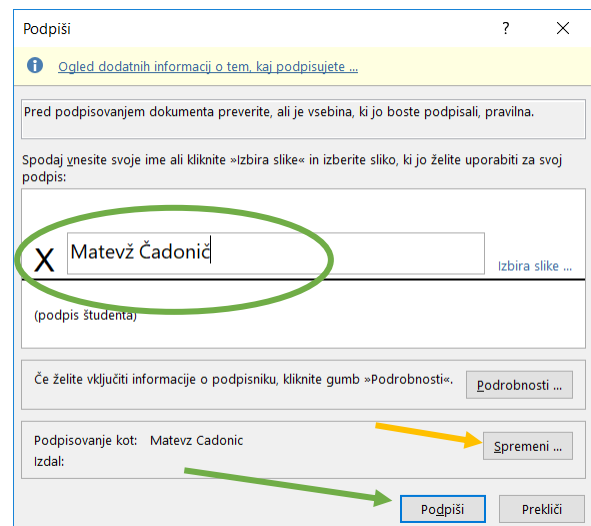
Podpiši

?

Ogled dodatnih informacij o tem, kaj podpisujete ...

Pred podpisovanjem dokumenta preverite, ali je vsebina, ki jo boste podpisali, pravilna.

Spodaj vnesite svoje ime ali kliknite »Izbira slike« in izberite sliko, ki jo želite uporabiti za svoj podpis:

X Matevž Čadonič

Izbira slike ...

(podpis študenta)

Če želite vključiti informacije o podpisniku, kliknite gumb »Podrobnosti«.

Podrobnosti ...

Podpisovanje kot: Matevz Cadonic

Izdal:

Spremeni ...

Podpiši

Prekliči